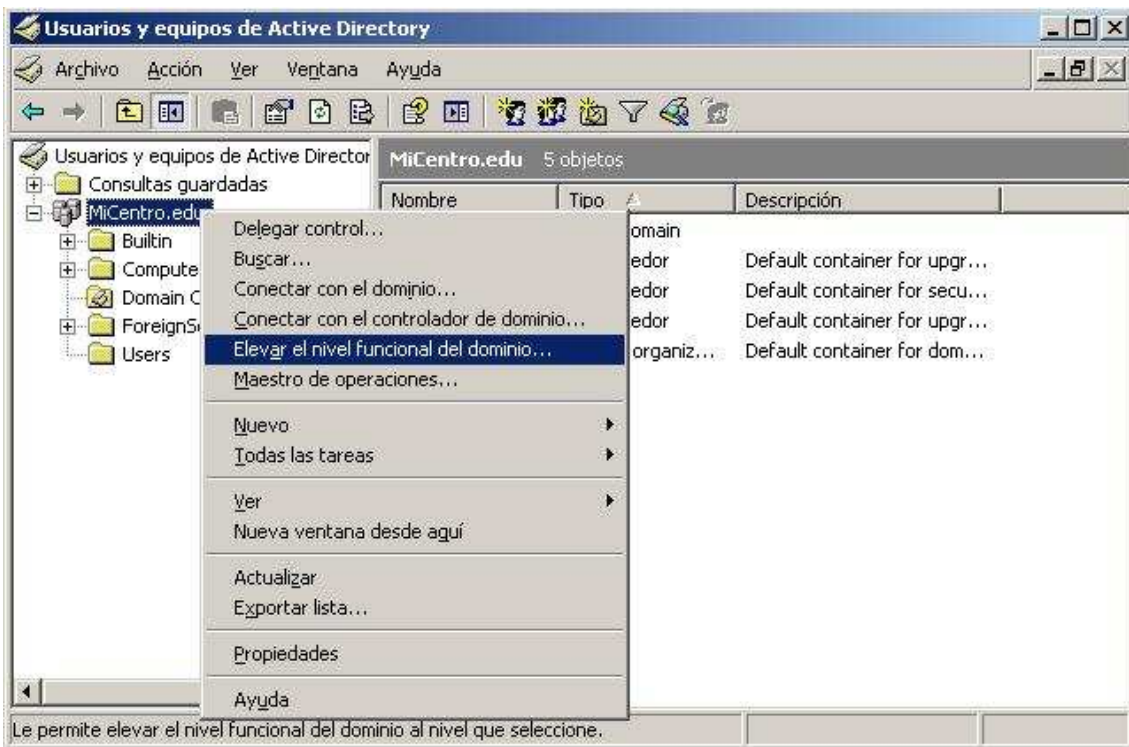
Usuarios y equipos de Active Directory

Archivo Acción Ver Ventana Ayuda

Usuarios y equipos de Active Director
Consultas guardadas
MiCentro.edu
Builtin
Compute
Domain C
ForeignS
Users

MiCentro.edu 5 objetos

| Nombre | Tipo | Descripción |
|---|---|---|
| | omain | |
| | edor | Default container for upgr... |
| | edor | Default container for secu... |
| | edor | Default container for upgr... |
| | organiz... | Default container for dom... |

Delegar control...
Buscar...
Conectar con el dominio...
Conectar con el controlador de dominio...
Elevar el nivel funcional del dominio...
Maestro de operaciones...
Nuevo
Todas las tareas
Ver
Nueva ventana desde aquí
Actualizar
Exportar lista...
Propiedades
Ayuda

Le permite elevar el nivel funcional del dominio al nivel que seleccione.